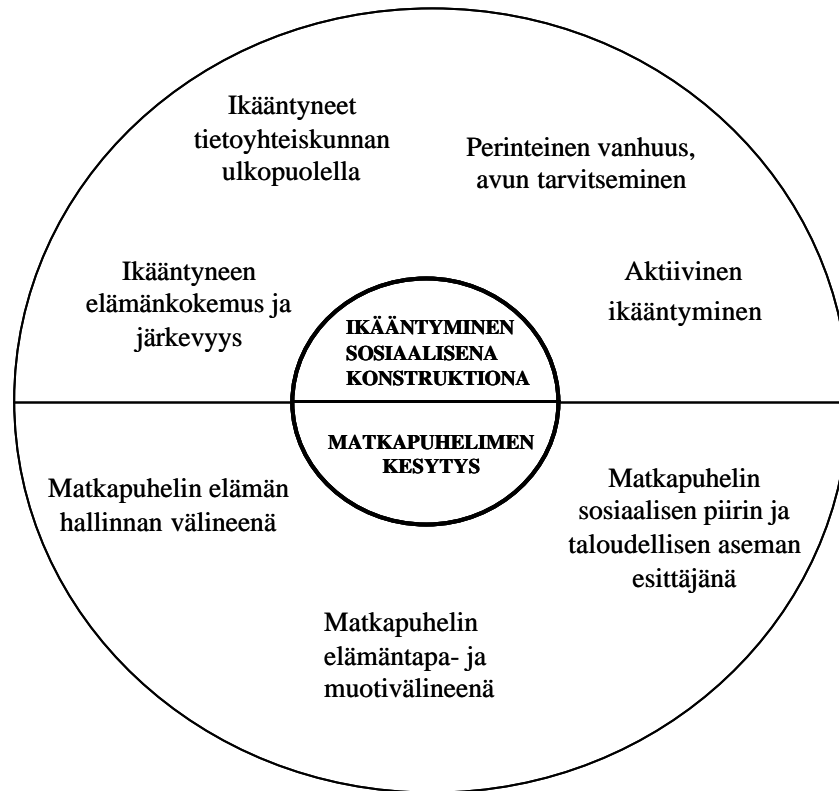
Ikääntyneet tietoyhteiskunnan ulkopuolella

Perinteinen vanhuus, avun tarvitseminen

Ikääntyneen elämänkokemus ja järkevyys

IKÄÄNTYMINEN SOSIAALISENA KONSTRUKTIONA

Aktiivinen ikääntyminen

MATKAPUHELIMEN KESYTYS

Matkapuhelin elämän hallinnan välineenä

Matkapuhelin sosiaalisen piirin ja taloudellisen aseman esittäjänä

Matkapuhelin elämäntapa- ja muotivälineenä